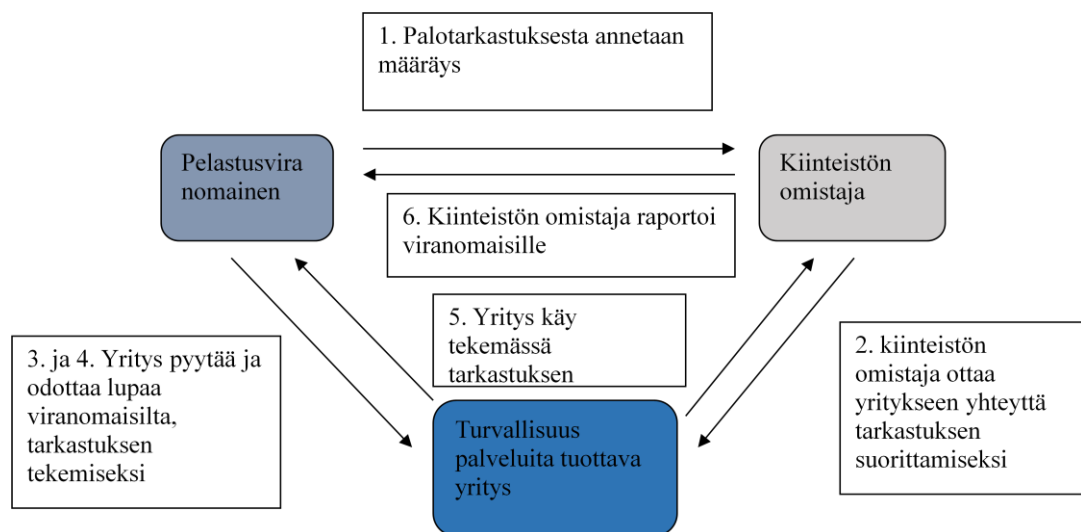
1. Palotarkastuksesta annetaan määräys

Pelastusvira nomainen

Kiinteistön omistaja

6. Kiinteistön omistaja raportoi viranomaisille

5. Yritys käy tekemässä tarkastuksen

3. ja 4. Yritys pyytää ja odottaa lupaa viranomaisilta, tarkastuksen tekemiseksi

2. kiinteistön omistaja ottaa yritykseen yhteyttä tarkastuksen suorittamiseksi

Turvallisuus palveluita tuottava yritys